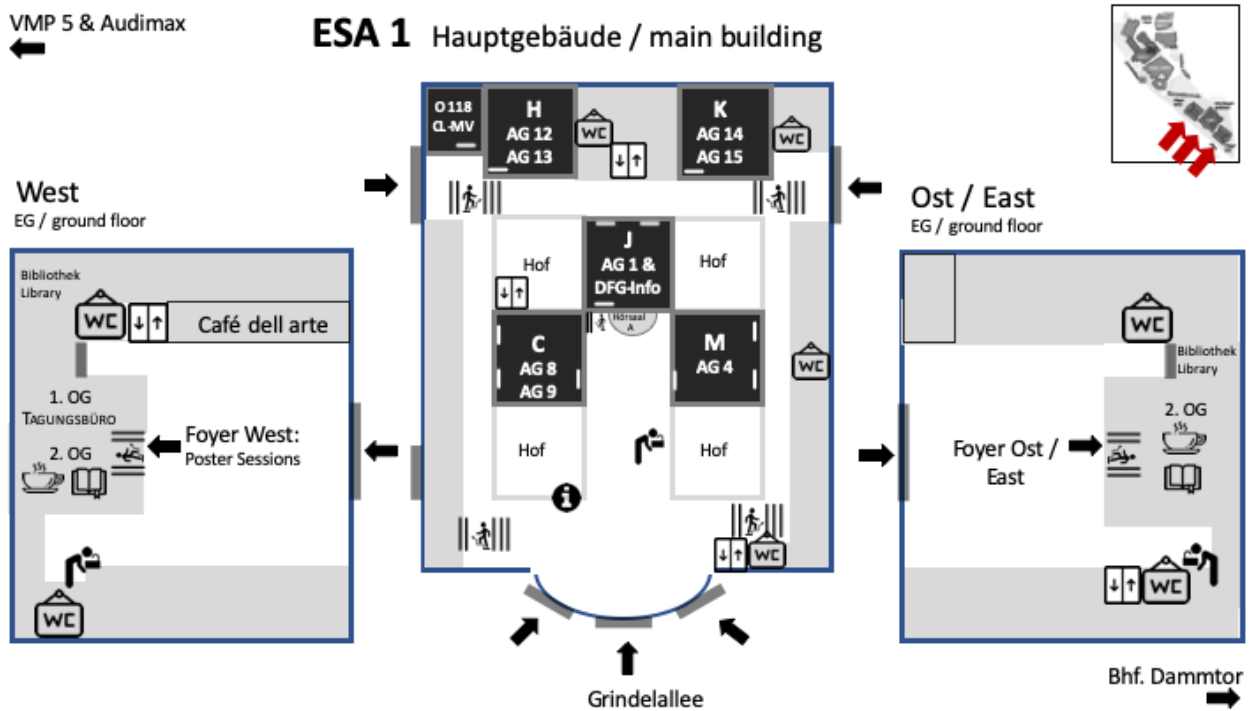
VMP 5 & Audimax

ESA 1 Hauptgebäude / main building

West
EG / ground floor

Bibliothek
Library

WC

Café dell arte

1. OG
TAGUNGSBÜRO

2. OG

Foyer West:
Poster Sessions

WC

O 118
CL-MV

H
AG 12
AG 13

WC

K
AG 14
AG 15

WC

J
AG 1 &
DFG-Info

Hof

Hof

Hörsaal A

C
AG 8
AG 9

M
AG 4

WC

Hof

Hof

WC

Grindelallee

Ost / East
EG / ground floor

WC

Bibliothek
Library

2. OG

Foyer Ost /
East

WC

Bhf. Dammtor